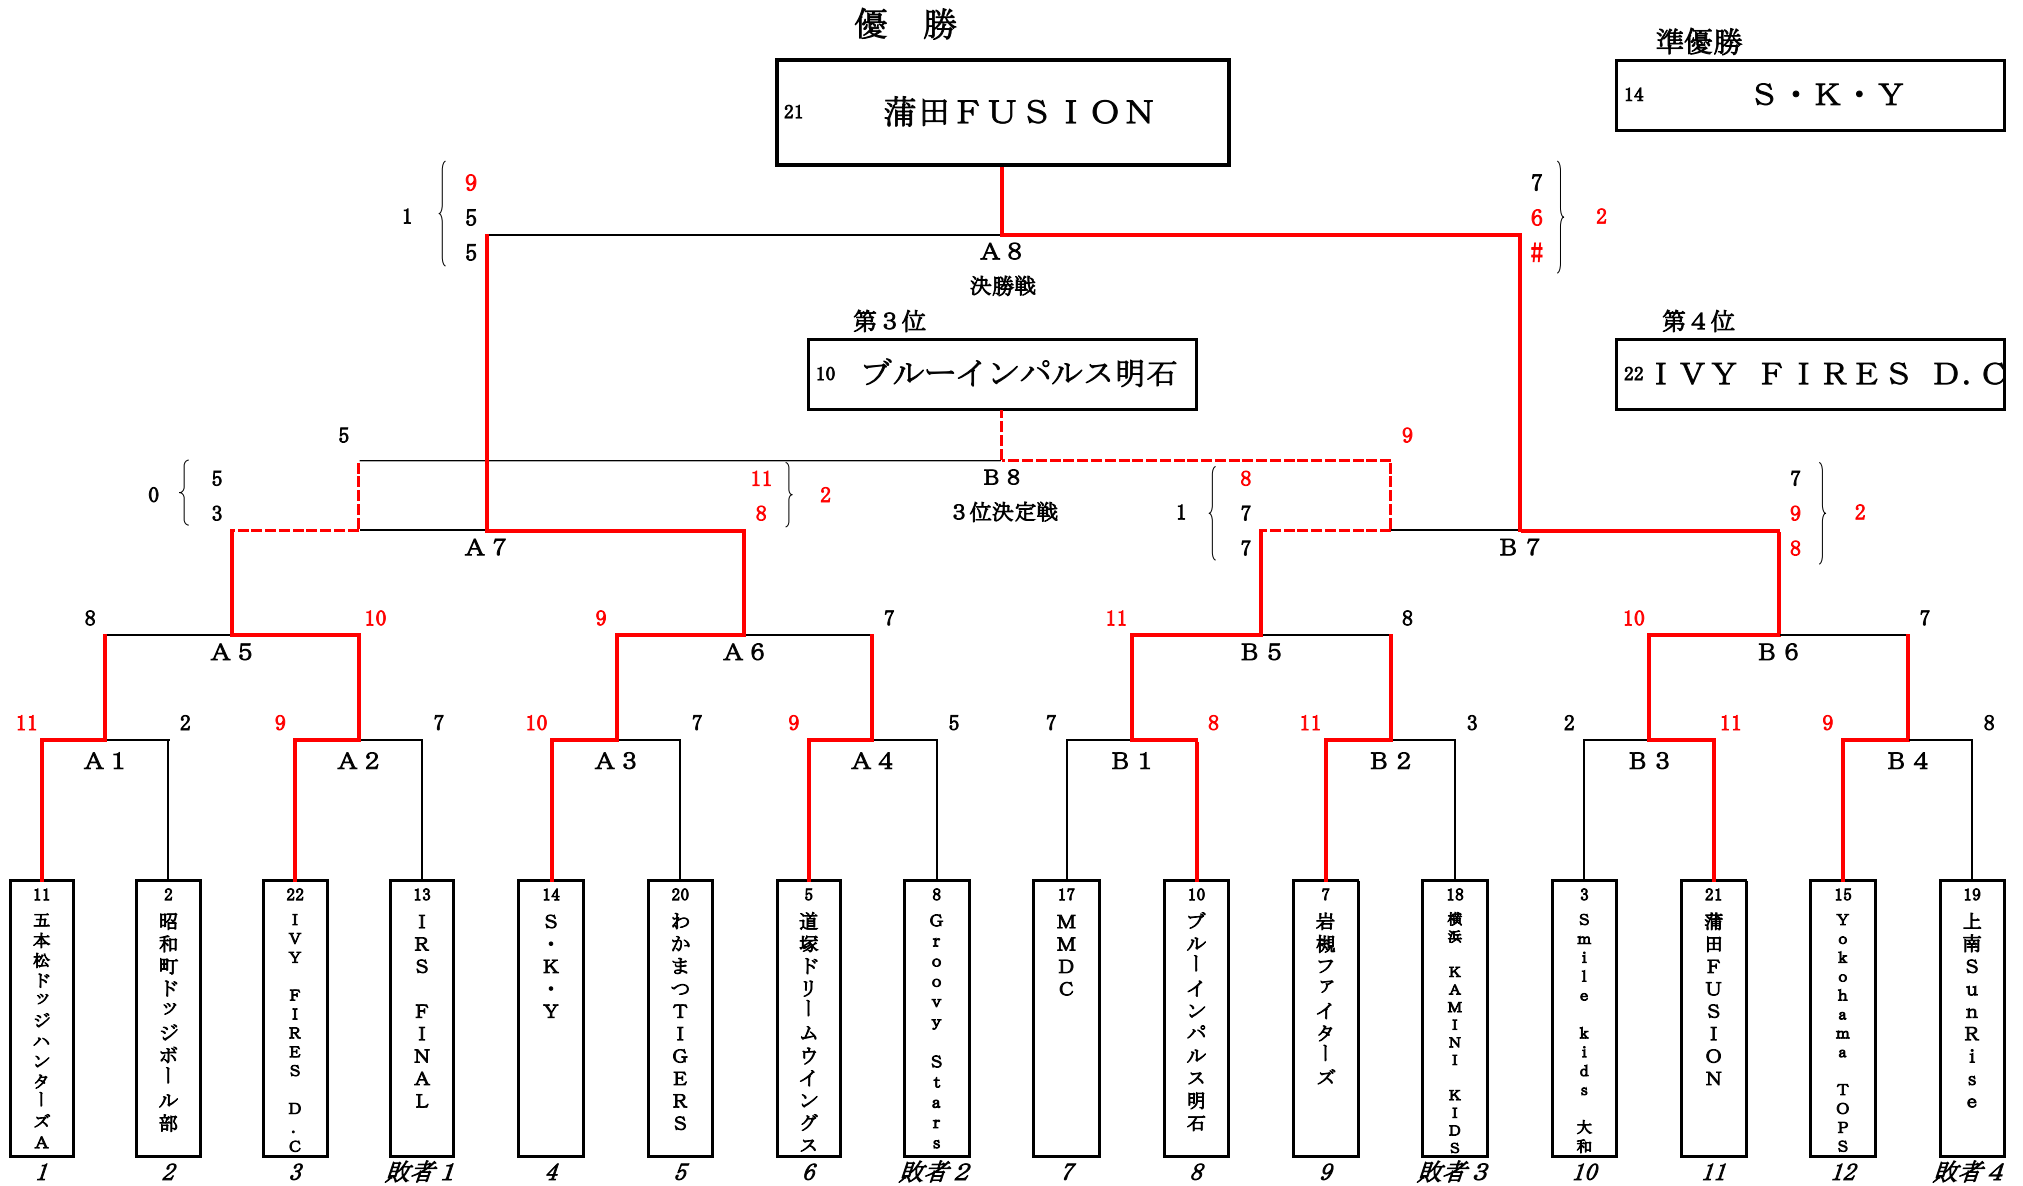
優　勝

21 蒲田ＦＵＳＩＯＮ

準優勝

14 Ｓ・Ｋ・Ｙ

1
9
5
5

7
6
#
2

Ａ８
決勝戦

第３位

10 ブルーインパルス明石

第４位

22 ＩＶＹ　ＦＩＲＥＳ　Ｄ.Ｃ

5
9

0
5
3

11
8
2

Ｂ８
３位決定戦

1
8
7
7

7
9
8
2

Ａ７
Ｂ７

8 10 9 7 11 8 10 7

Ａ５　Ａ６　Ｂ５　Ｂ６

11 2 9 7 10 7 9 5 7 8 11 3 2 11 9 8

Ａ１　Ａ２　Ａ３　Ａ４　Ｂ１　Ｂ２　Ｂ３　Ｂ４

11 五本松ドッジハンターズＡ
2 昭和町ドッジボール部
22 ＩＶＹ　ＦＩＲＥＳ　Ｄ.Ｃ
13 ＩＲＳ　ＦＩＮＡＬ
14 Ｓ・Ｋ・Ｙ
20 わかまつＴＩＧＥＲＳ
5 道塚ドリームウイングス
8 Ｇｒｏｏｖｙ　Ｓｔａｒｓ
17 ＭＭＤＣ
10 ブルーインパルス明石
7 岩槻ファイターズ
18 横浜　ＫＡＭＩＮＩ　ＫＩＤＳ
3 Ｓｍｉｌｅ　ｋｉｄｓ　大和
21 蒲田ＦＵＳＩＯＮ
15 Ｙｏｋｏｈａｍａ　ＴＯＰＳ
19 上南ＳｕｎＲｉｓｅ

1　2　3　敗者１　4　5　6　敗者２　7　8　9　敗者３　10　11　12　敗者４